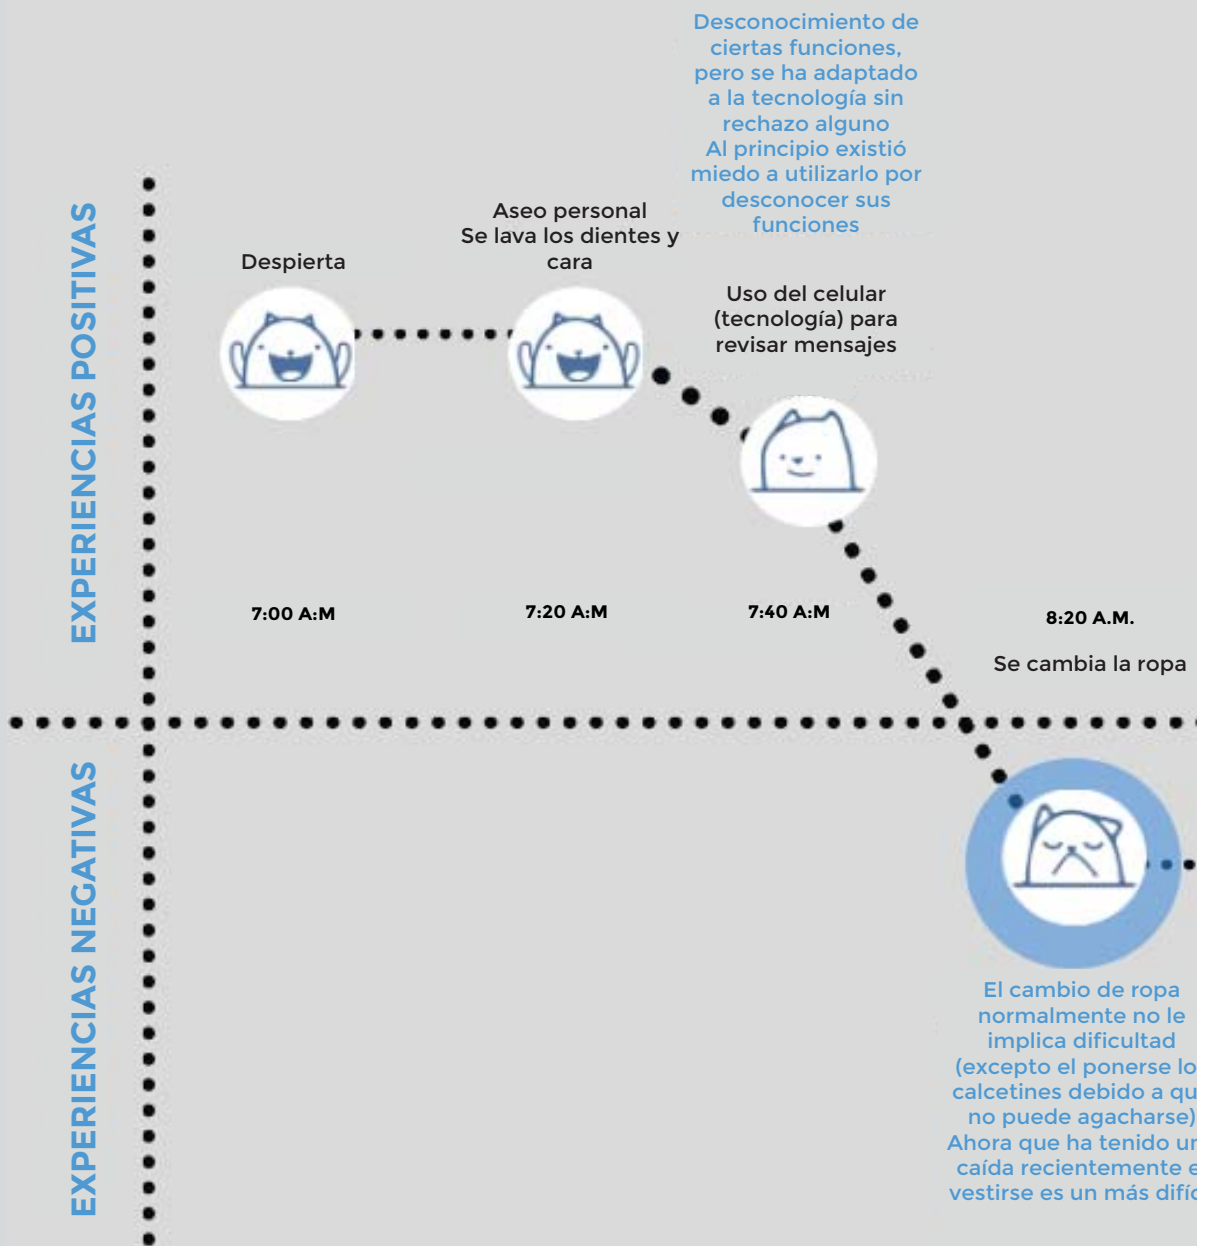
EXPERIENCIAS POSITIVAS

EXPERIENCIAS NEGATIVAS

Desconocimiento de ciertas funciones, pero se ha adaptado a la tecnología sin rechazo alguno
Al principio existió miedo a utilizarlo por desconocer sus funciones

Despierta

Aseo personal
Se lava los dientes y cara

Uso del celular (tecnología) para revisar mensajes

7:00 A:M

7:20 A:M

7:40 A:M

8:20 A.M.

Se cambia la ropa

El cambio de ropa normalmente no le implica dificultad (excepto el ponerse lo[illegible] calcetines debido a qu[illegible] no puede agacharse)
Ahora que ha tenido u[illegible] caída recientemente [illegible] vestirse es un más difí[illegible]